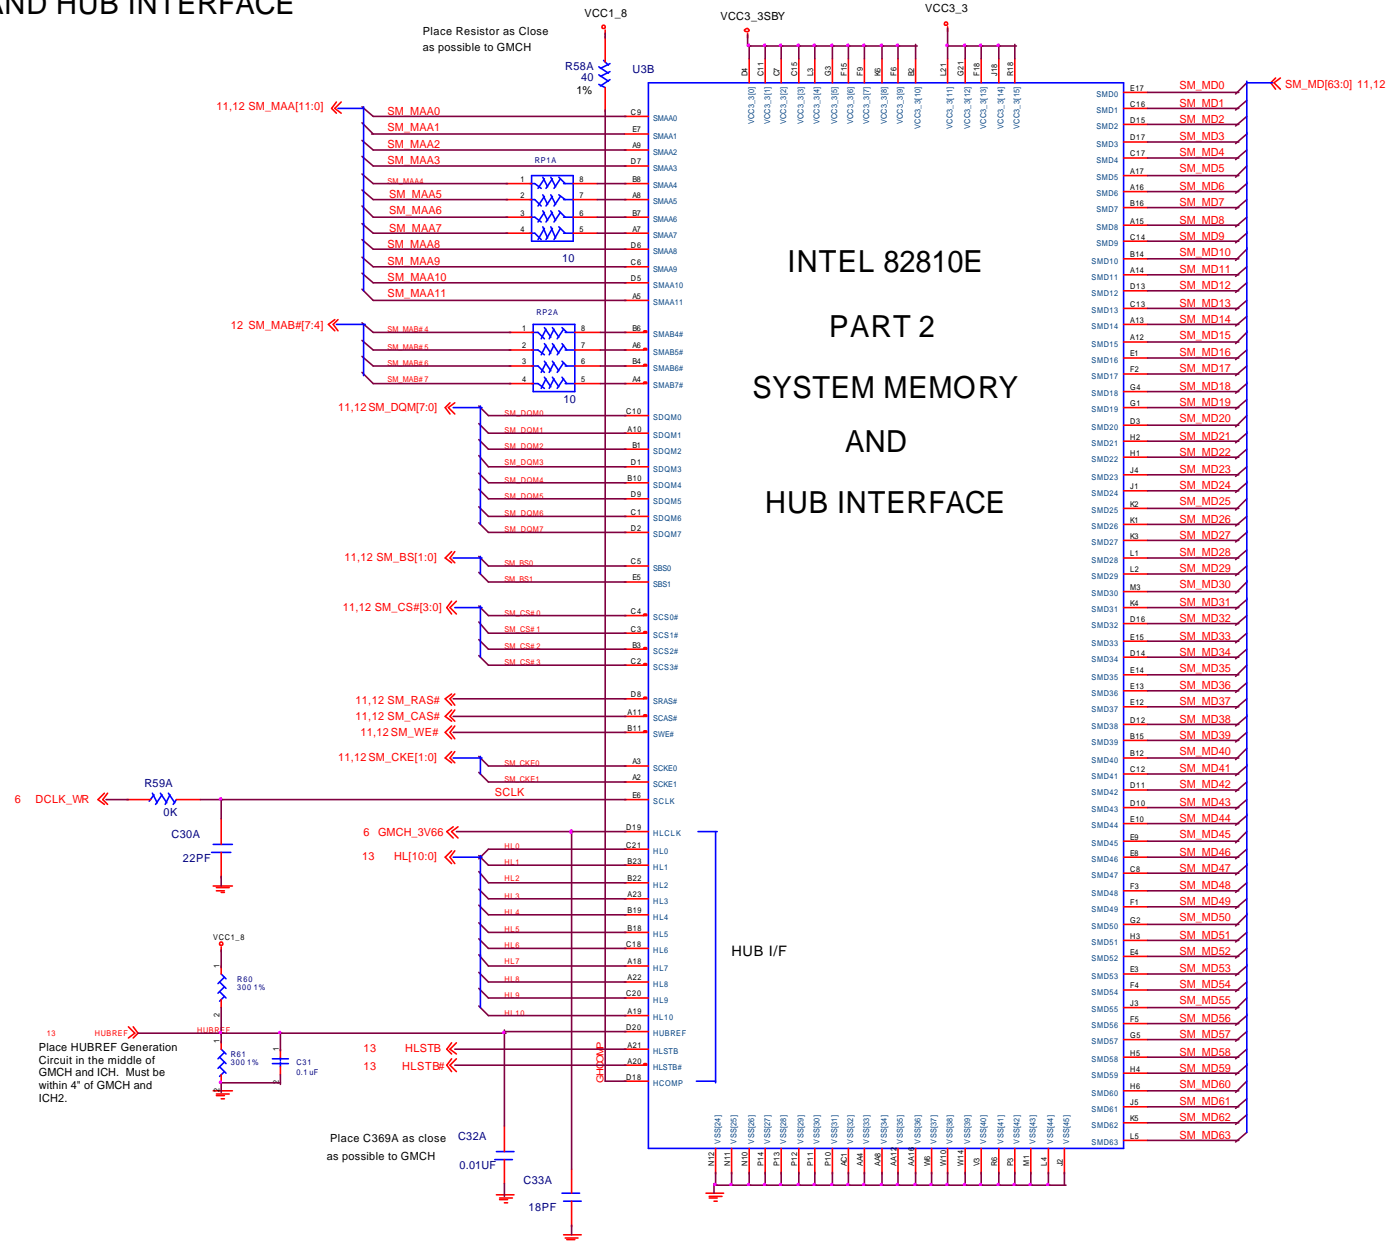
AND HUB INTERFACE

VCC1_8

VCC3_3SBY

VCC3_3

Place Resistor as Close as possible to GMCH

R58A 40 1%

U3B

D4 C11 C7 C15 L3 G3 F15 F9 K6 F6 B2 L21 G21 F18 J18 R18

VCC3_3[0] VCC3_3[1] VCC3_3[2] VCC3_3[3] VCC3_3[4] VCC3_3[5] VCC3_3[6] VCC3_3[7] VCC3_3[8] VCC3_3[9] VCC3_3[10] VCC3_3[11] VCC3_3[12] VCC3_3[13] VCC3_3[14] VCC3_3[15]

11,12 SM_MAA[11:0]

SM_MAA0 C9 SMAA0
SM_MAA1 E7 SMAA1
SM_MAA2 A9 SMAA2
SM_MAA3 D7 SMAA3
RP1A
SM_MAA4 1 8 B8 SMAA4
SM_MAA5 2 7 A8 SMAA5
SM_MAA6 3 6 B7 SMAA6
SM_MAA7 4 5 A7 SMAA7
SM_MAA8 D6 SMAA8
10
SM_MAA9 C6 SMAA9
SM_MAA10 D5 SMAA10
SM_MAA11 A5 SMAA11

12 SM_MAB#[7:4]
RP2A
SM_MAB#4 1 8 B6 SMAB4#
SM_MAB#5 2 7 A6 SMAB5#
SM_MAB#6 3 6 B4 SMAB6#
SM_MAB#7 4 5 A4 SMAB7#
10

11,12 SM_DQM[7:0]
SM_DQM0 C10 SDQM0
SM_DQM1 A10 SDQM1
SM_DQM2 B1 SDQM2
SM_DQM3 D1 SDQM3
SM_DQM4 B10 SDQM4
SM_DQM5 D9 SDQM5
SM_DQM6 C1 SDQM6
SM_DQM7 D2 SDQM7

11,12 SM_BS[1:0]
SM_BS0 C5 SBS0
SM_BS1 E5 SBS1

11,12 SM_CS#[3:0]
SM_CS#0 C4 SCS0#
SM_CS#1 C3 SCS1#
SM_CS#2 B3 SCS2#
SM_CS#3 C2 SCS3#

11,12 SM_RAS# D8 SRAS#
11,12 SM_CAS# A11 SCAS#
11,12 SM_WE# B11 SWE#

11,12 SM_CKE[1:0]
SM_CKE0 A3 SCKE0
SM_CKE1 A2 SCKE1

R59A
6 DCLK_WR 0K SCLK E6 SCLK

C30A 22PF

6 GMCH_3V66 D19 HLCLK
13 HL[10:0]
HL0 C21 HL0
HL1 B23 HL1
HL2 B22 HL2
HL3 A23 HL3
HL4 B19 HL4
HL5 B18 HL5
HL6 C18 HL6
HL7 A18 HL7
HL8 A22 HL8
HL9 C20 HL9
HL10 A19 HL10

HUB I/F

VCC1_8
R60 300 1%
13 HUBREF HUBREF D20 HUBREF
R61 300 1%
C31 0.1 uF

Place HUBREF Generation Circuit in the middle of GMCH and ICH. Must be within 4" of GMCH and ICH2.

13 HLSTB A21 HLSTB
13 HLSTB# A20 HLSTB#
GHCOMP D18 HCOMP

Place C369A as close as possible to GMCH

C32A 0.01UF

C33A 18PF

INTEL 82810E

PART 2

SYSTEM MEMORY

AND

HUB INTERFACE

VSS[24] VSS[25] VSS[26] VSS[27] VSS[28] VSS[29] VSS[30] VSS[31] VSS[32] VSS[33] VSS[34] VSS[35] VSS[36] VSS[37] VSS[38] VSS[39] VSS[40] VSS[41] VSS[42] VSS[43] VSS[44] VSS[45]

N12 N11 N10 P14 P13 P12 P11 P10 AC1 AA4 AA8 AA12 AA19 W6 W10 W14 V3 R6 P3 M1 L4 J2

SM_MD[63:0] 11,12

SMD0 E17 SM_MD0
SMD1 C16 SM_MD1
SMD2 D15 SM_MD2
SMD3 D17 SM_MD3
SMD4 C17 SM_MD4
SMD5 A17 SM_MD5
SMD6 A16 SM_MD6
SMD7 B16 SM_MD7
SMD8 A15 SM_MD8
SMD9 C14 SM_MD9
SMD10 B14 SM_MD10
SMD11 A14 SM_MD11
SMD12 D13 SM_MD12
SMD13 C13 SM_MD13
SMD14 A13 SM_MD14
SMD15 A12 SM_MD15
SMD16 E1 SM_MD16
SMD17 F2 SM_MD17
SMD18 G4 SM_MD18
SMD19 G1 SM_MD19
SMD20 D3 SM_MD20
SMD21 H2 SM_MD21
SMD22 H1 SM_MD22
SMD23 J4 SM_MD23
SMD24 J1 SM_MD24
SMD25 K2 SM_MD25
SMD26 K1 SM_MD26
SMD27 K3 SM_MD27
SMD28 L1 SM_MD28
SMD29 L2 SM_MD29
SMD30 M3 SM_MD30
SMD31 K4 SM_MD31
SMD32 D16 SM_MD32
SMD33 E15 SM_MD33
SMD34 D14 SM_MD34
SMD35 E14 SM_MD35
SMD36 E13 SM_MD36
SMD37 E12 SM_MD37
SMD38 D12 SM_MD38
SMD39 B15 SM_MD39
SMD40 B12 SM_MD40
SMD41 C12 SM_MD41
SMD42 D11 SM_MD42
SMD43 D10 SM_MD43
SMD44 E10 SM_MD44
SMD45 E9 SM_MD45
SMD46 E8 SM_MD46
SMD47 C8 SM_MD47
SMD48 F3 SM_MD48
SMD49 F1 SM_MD49
SMD50 G2 SM_MD50
SMD51 H3 SM_MD51
SMD52 E4 SM_MD52
SMD53 E3 SM_MD53
SMD54 F4 SM_MD54
SMD55 J3 SM_MD55
SMD56 F5 SM_MD56
SMD57 G5 SM_MD57
SMD58 H5 SM_MD58
SMD59 H4 SM_MD59
SMD60 H6 SM_MD60
SMD61 J5 SM_MD61
SMD62 K5 SM_MD62
SMD63 L5 SM_MD63